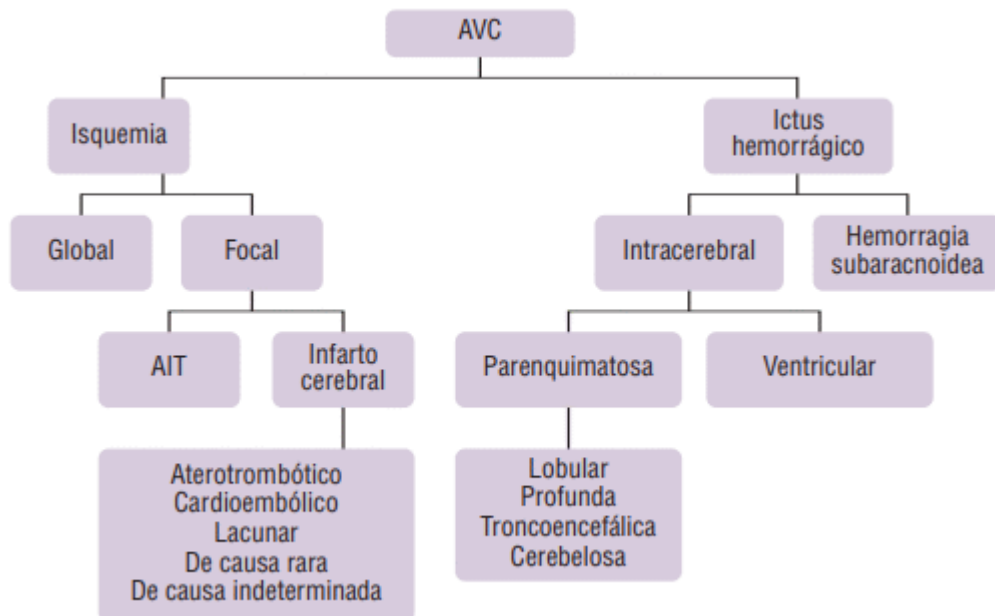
AVC

Isquemia

Ictus hemorrágico

Global

Focal

Intracerebral

Hemorragia subaracnoidea

AIT

Infarto cerebral

Parenquimatosa

Ventricular

Aterotrombótico
Cardioembólico
Lacunar
De causa rara
De causa indeterminada

Lobular
Profunda
Troncoencefálica
Cerebelosa